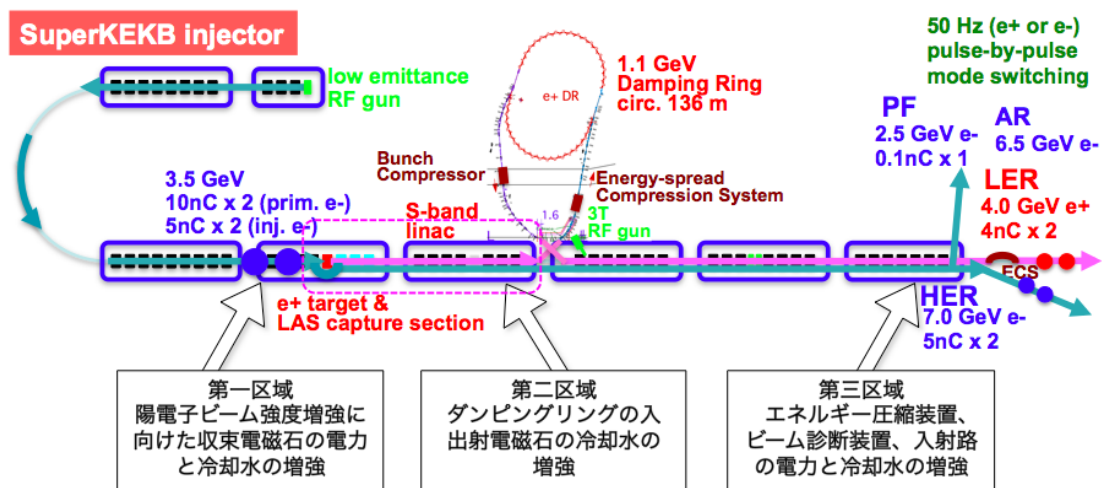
SuperKEKB injector

low emittance RF gun

1.1 GeV Damping Ring circ. 136 m

e+ DR

50 Hz (e+ or e-) pulse-by-pulse mode switching

PF 2.5 GeV e- 0.1nC x 1

AR 6.5 GeV e-

Bunch Compressor

Energy-spread Compression System

3.5 GeV 10nC x 2 (prim. e-) 5nC x 2 (inj. e-)

S-band linac

1.6

3T RF gun

LER 4.0 GeV e+ 4nC x 2

ECS

e+ target & LAS capture section

HER 7.0 GeV e- 5nC x 2

第一区域
陽電子ビーム強度増強に向けた収束電磁石の電力と冷却水の増強

第二区域
ダンピングリングの入出射電磁石の冷却水の増強

第三区域
エネルギー圧縮装置、ビーム診断装置、入射路の電力と冷却水の増強